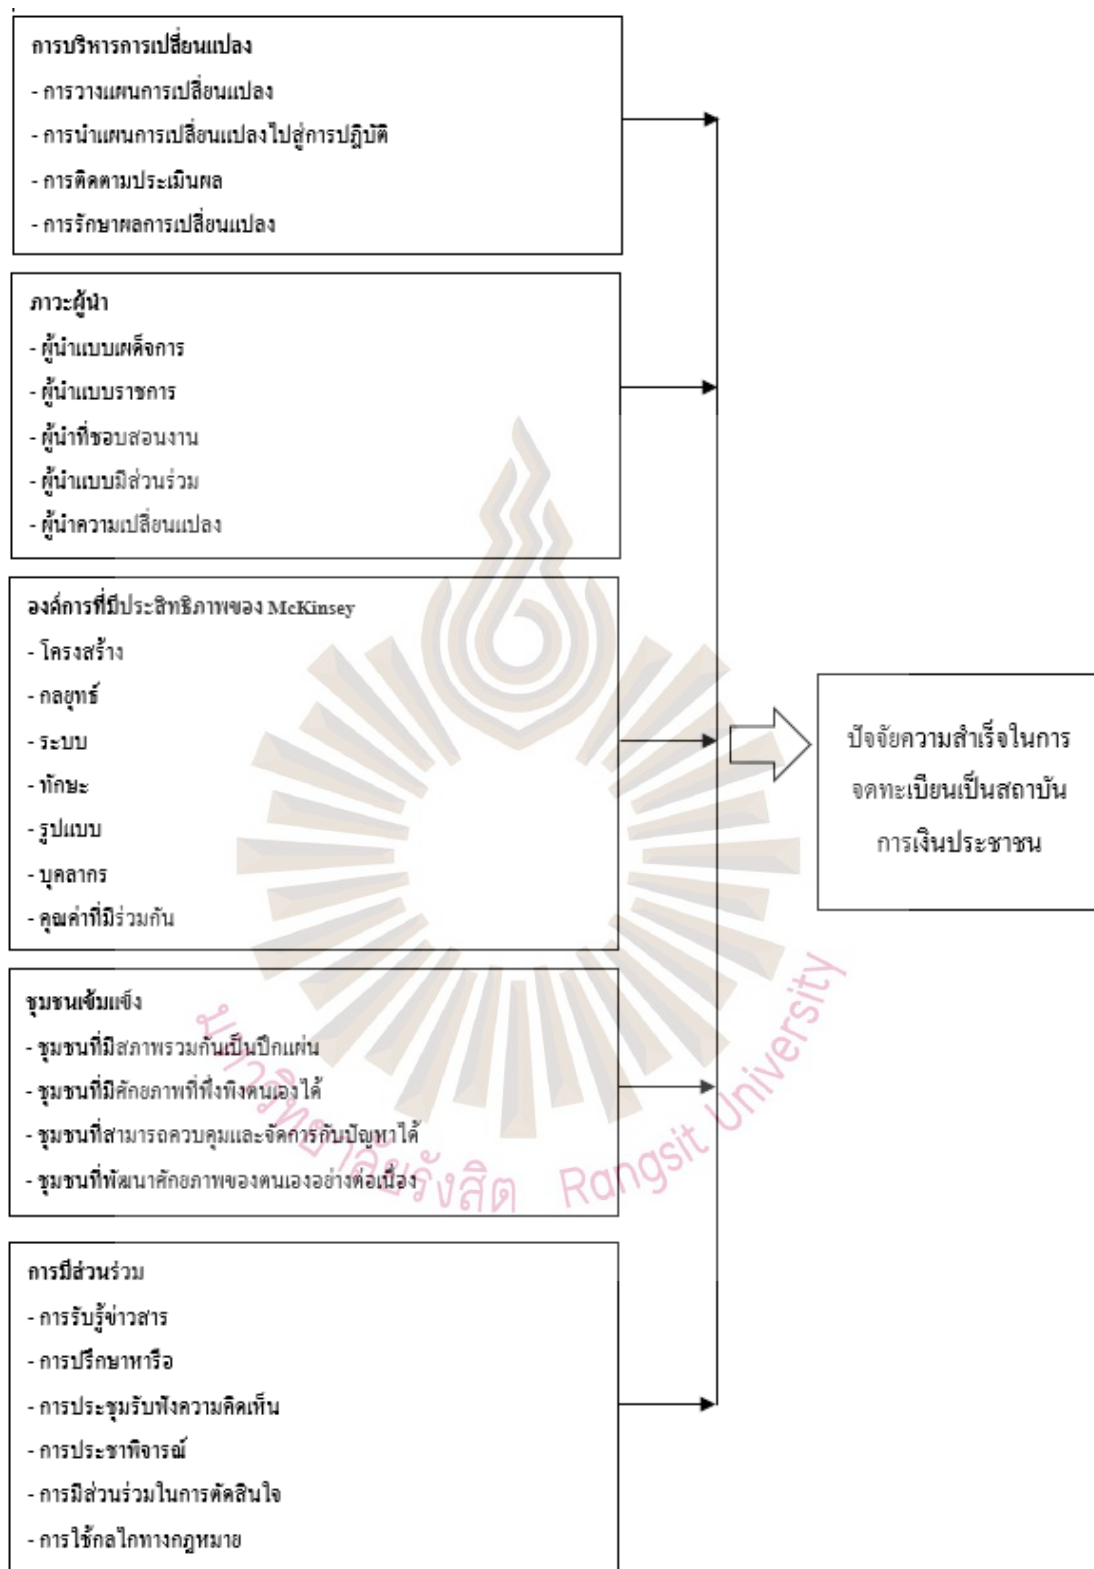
การบริหารการเปลี่ยนแปลง
- การวางแผนการเปลี่ยนแปลง
- การนำแผนการเปลี่ยนแปลงไปสู่การปฏิบัติ
- การติดตามประเมินผล
- การรักษาผลการเปลี่ยนแปลง

ภาวะผู้นำ
- ผู้นำแบบเผด็จการ
- ผู้นำแบบราชการ
- ผู้นำที่ชอบสอนงาน
- ผู้นำแบบมีส่วนร่วม
- ผู้นำความเปลี่ยนแปลง

องค์การที่มีประสิทธิภาพของ McKinsey
- โครงสร้าง
- กลยุทธ์
- ระบบ
- ทักษะ
- รูปแบบ
- บุคลากร
- คุณค่าที่มีร่วมกัน

ชุมชนเข้มแข็ง
- ชุมชนที่มีสภาพรวมกันเป็นปึกแผ่น
- ชุมชนที่มีศักยภาพที่พึ่งพิงตนเองได้
- ชุมชนที่สามารถควบคุมและจัดการกับปัญหาได้
- ชุมชนที่พัฒนาศักยภาพของตนเองอย่างต่อเนื่อง

การมีส่วนร่วม
- การรับรู้ข่าวสาร
- การปรึกษาหารือ
- การประชุมรับฟังความคิดเห็น
- การประชาพิจารณ์
- การมีส่วนร่วมในการตัดสินใจ
- การใช้กลไกทางกฎหมาย

ปัจจัยความสำเร็จในการจดทะเบียนเป็นสถาบันการเงินประชาชน

มหาวิทยาลัยรังสิต Rangsit University